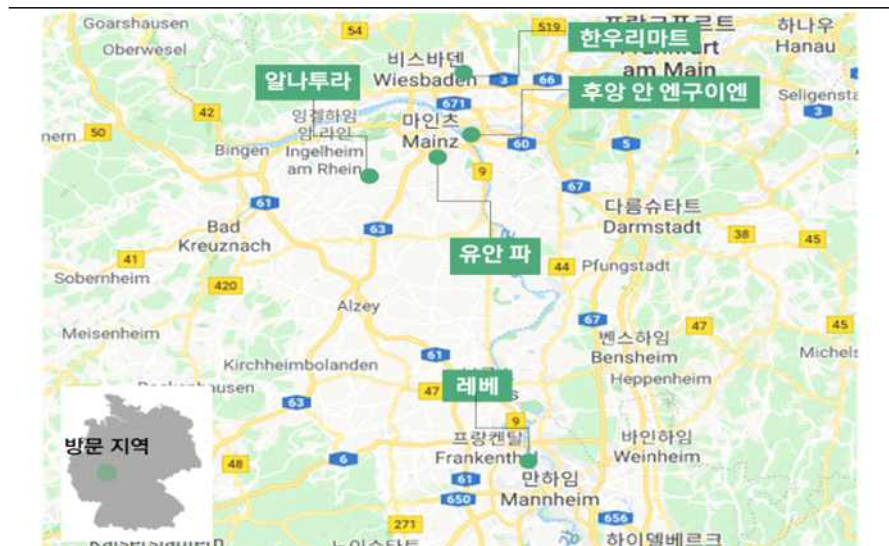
Goarshausen
Oberwesel
54
519
프랑크푸르트
하나우
Hanau
비스바덴
Wiesbaden
한우리마트
am Main
3
66
알나투라
671
후앙 안 엔구이엔
Seligenstadt
42
잉겔하임
암라인
마인츠
3
nern
50
Bingen
Ingelheim
am Rhein
Mainz
60
5
9
61
67
다름슈타트
Bad
Kreuznach
63
Darmstadt
38
45
41
유안 파
Sobernheim
44
Pfungstadt
420
Alzey
67
47
45
Meisenheim
벤스하임
Bensheim
Michels
Kirchheimbolanden
61
Heppenheim
레베
47
63
9
방문 지역
프랑켄탈
바인하임
Frankenthal
Weinheim
48
6
61
만하임
650
Mannheim
656
271
하이델베르크